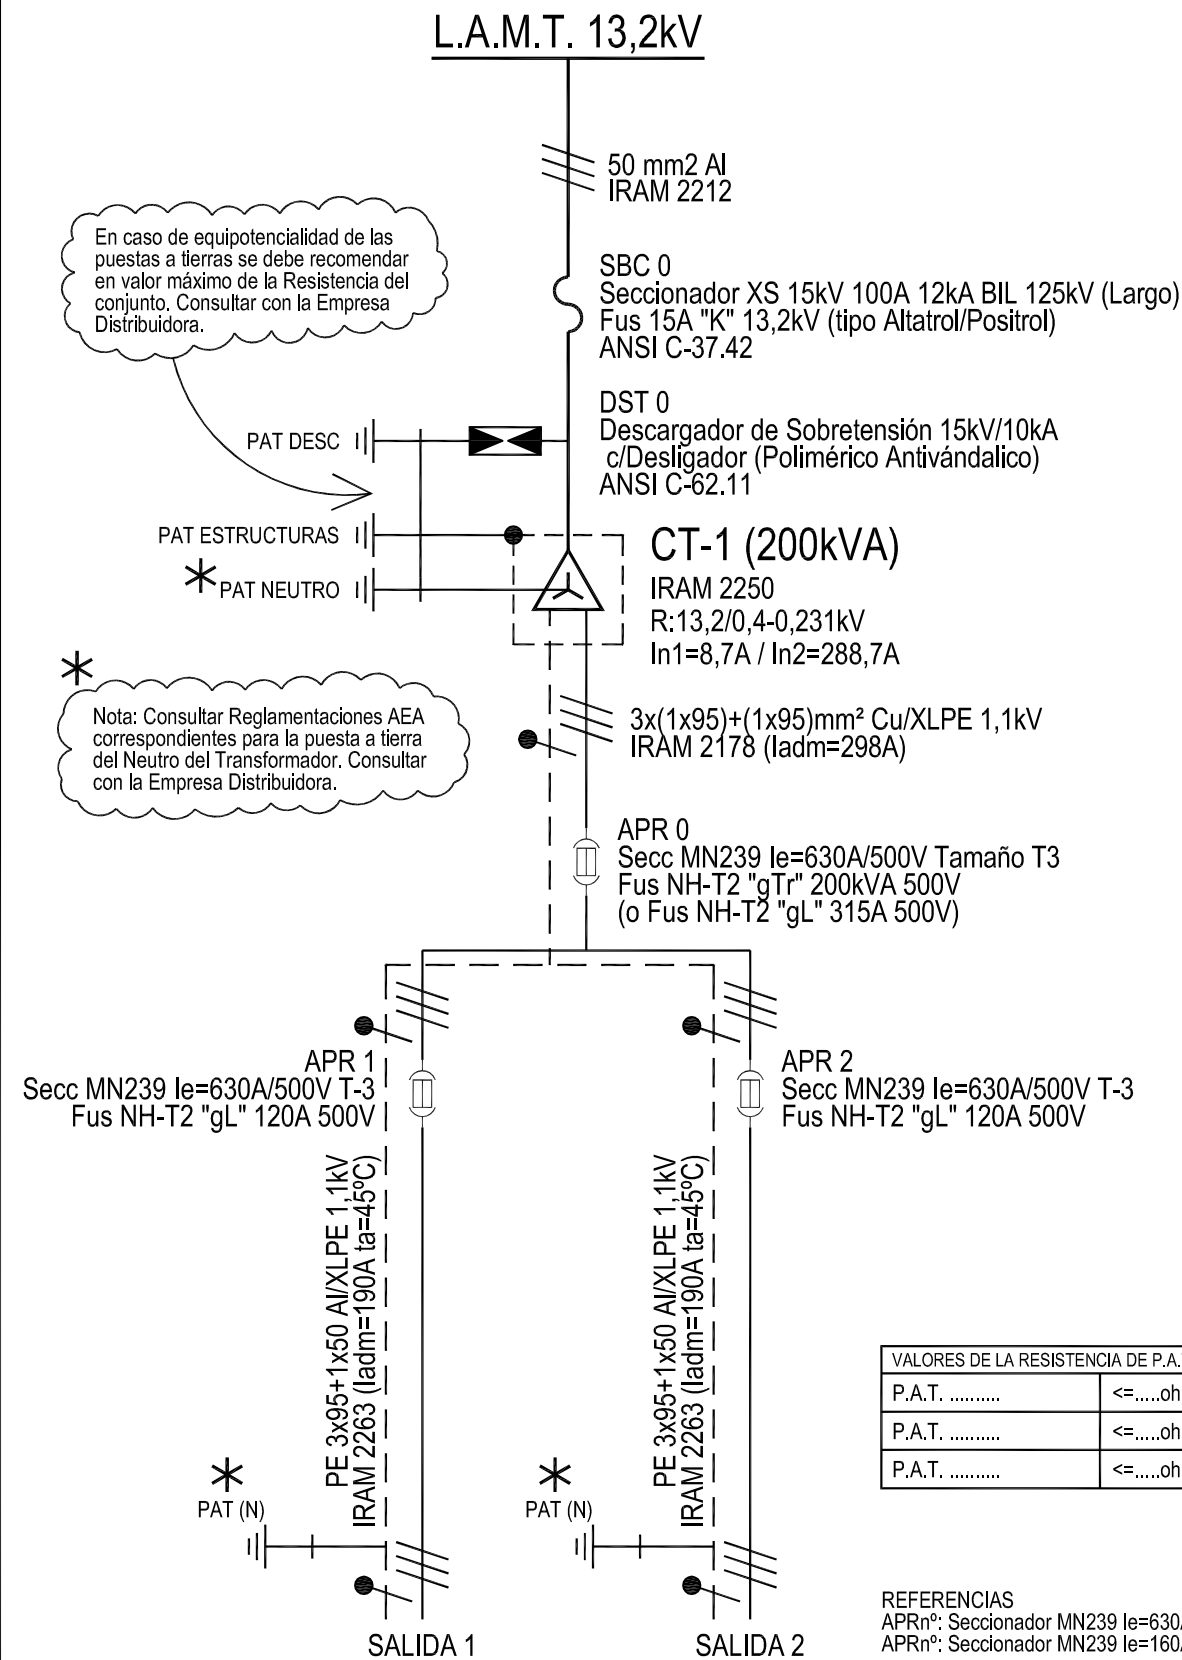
L.A.M.T. 13,2kV

50 mm2 Al
IRAM 2212

En caso de equipotencialidad de las puestas a tierras se debe recomendar en valor máximo de la Resistencia del conjunto. Consultar con la Empresa Distribuidora.

SBC 0
Seccionador XS 15kV 100A 12kA BIL 125kV (Largo)
Fus 15A "K" 13,2kV (tipo Altatrol/Positrol)
ANSI C-37.42

DST 0
Descargador de Sobretensión 15kV/10kA c/Desligador (Polimérico Antivándalico)
ANSI C-62.11

PAT DESC

PAT ESTRUCTURAS

*PAT NEUTRO

CT-1 (200kVA)
IRAM 2250
R:13,2/0,4-0,231kV
In1=8,7A / In2=288,7A

*

Nota: Consultar Reglamentaciones AEA correspondientes para la puesta a tierra del Neutro del Transformador. Consultar con la Empresa Distribuidora.

3x(1x95)+(1x95)mm² Cu/XLPE 1,1kV
IRAM 2178 (Iadm=298A)

APR 0
Secc MN239 Ie=630A/500V Tamaño T3
Fus NH-T2 "gTr" 200kVA 500V
(o Fus NH-T2 "gL" 315A 500V)

APR 1
Secc MN239 Ie=630A/500V T-3
Fus NH-T2 "gL" 120A 500V

APR 2
Secc MN239 Ie=630A/500V T-3
Fus NH-T2 "gL" 120A 500V

PE 3x95+1x50 Al/XLPE 1,1kV
IRAM 2263 (Iadm=190A ta=45ºC)

PE 3x95+1x50 Al/XLPE 1,1kV
IRAM 2263 (Iadm=190A ta=45ºC)

| VALORES DE LA RESISTENCIA DE P.A.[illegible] | |
|---|---|
| P.A.T. .......... | <=.....oh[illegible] |
| P.A.T. .......... | <=.....oh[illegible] |
| P.A.T. .......... | <=.....oh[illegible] |

*
PAT (N)

*
PAT (N)

REFERENCIAS
APRnº: Seccionador MN239 Ie=630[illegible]
APRnº: Seccionador MN239 Ie=160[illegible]

SALIDA 1

SALIDA 2